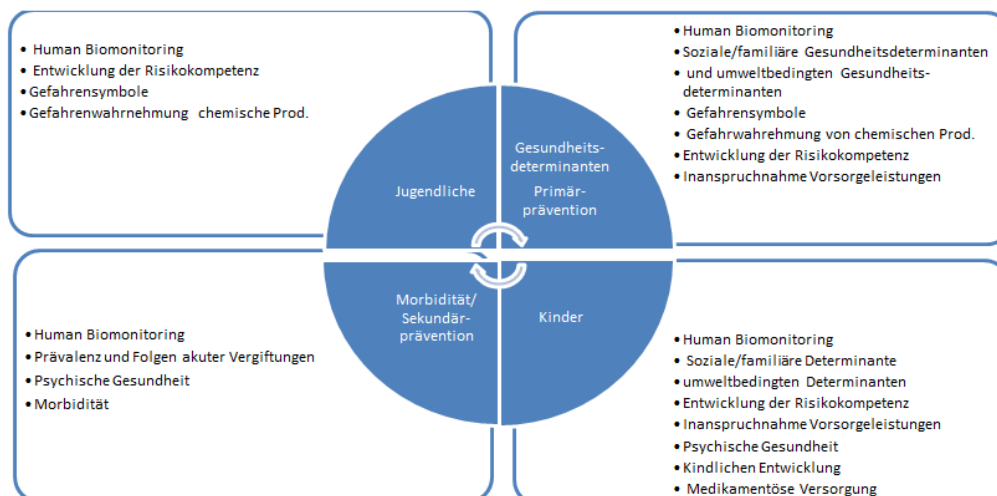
• Human Biomonitoring
• Entwicklung der Risikokompetenz
• Gefahrensymbole
• Gefahrenwahrnehmung chemische Prod.

• Human Biomonitoring
• Soziale/familiäre Gesundheitsdeterminanten
• und umweltbedingten Gesundheitsdeterminanten
• Gefahrensymbole
• Gefahrwahrehmung von chemischen Prod.
• Entwicklung der Risikokompetenz
• Inanspruchnahme Vorsorgeleistungen

Jugendliche

Gesundheitsdeterminanten Primärprävention

Morbidität/ Sekundärprävention

Kinder

• Human Biomonitoring
• Prävalenz und Folgen akuter Vergiftungen
• Psychische Gesundheit
• Morbidität

• Human Biomonitoring
• Soziale/familiäre Determinante
• umweltbedingten Determinanten
• Entwicklung der Risikokompetenz
• Inanspruchnahme Vorsorgeleistungen
• Psychische Gesundheit
• Kindlichen Entwicklung
• Medikamentöse Versorgung